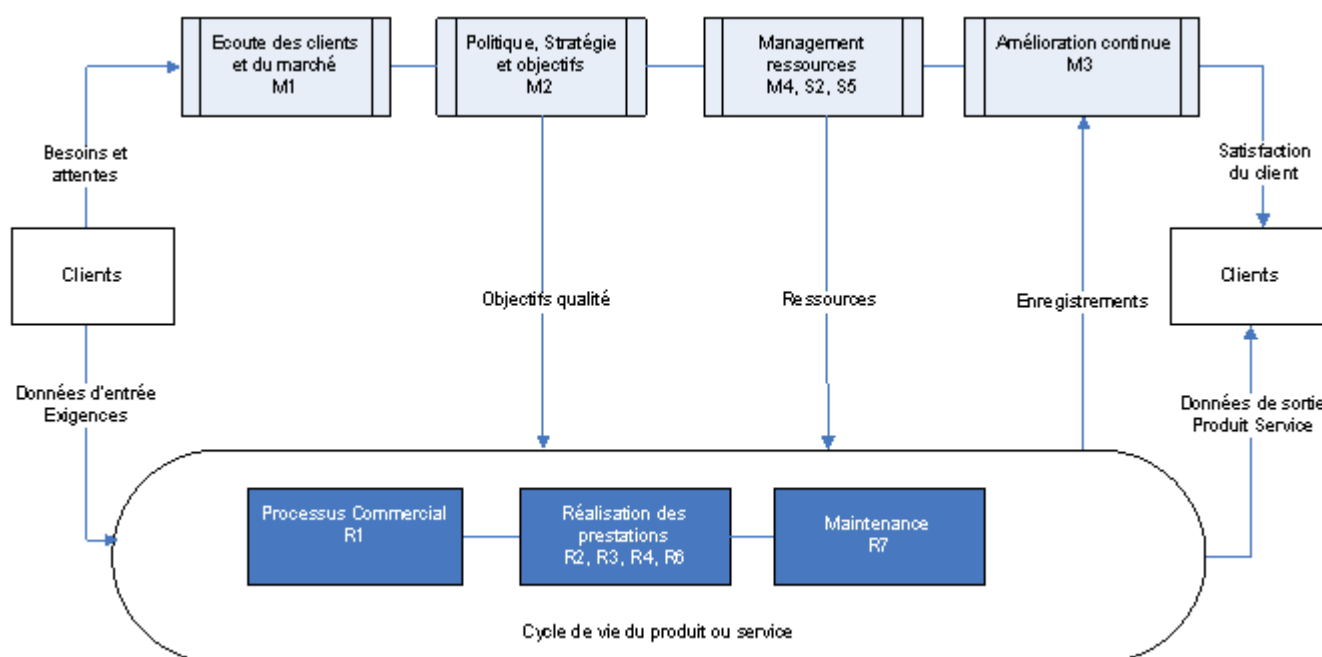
Ecoute des clients et du marché
M1

Politique, Stratégie et objectifs
M2

Management ressources
M4, S2, S5

Amélioration continue
M3

Besoins et attentes

Satisfaction du client

Clients

Objectifs qualité

Ressources

Enregistrements

Clients

Données d'entrée
Exigences

Données de sortie
Produit Service

Processus Commercial
R1

Réalisation des prestations
R2, R3, R4, R6

Maintenance
R7

Cycle de vie du produit ou service